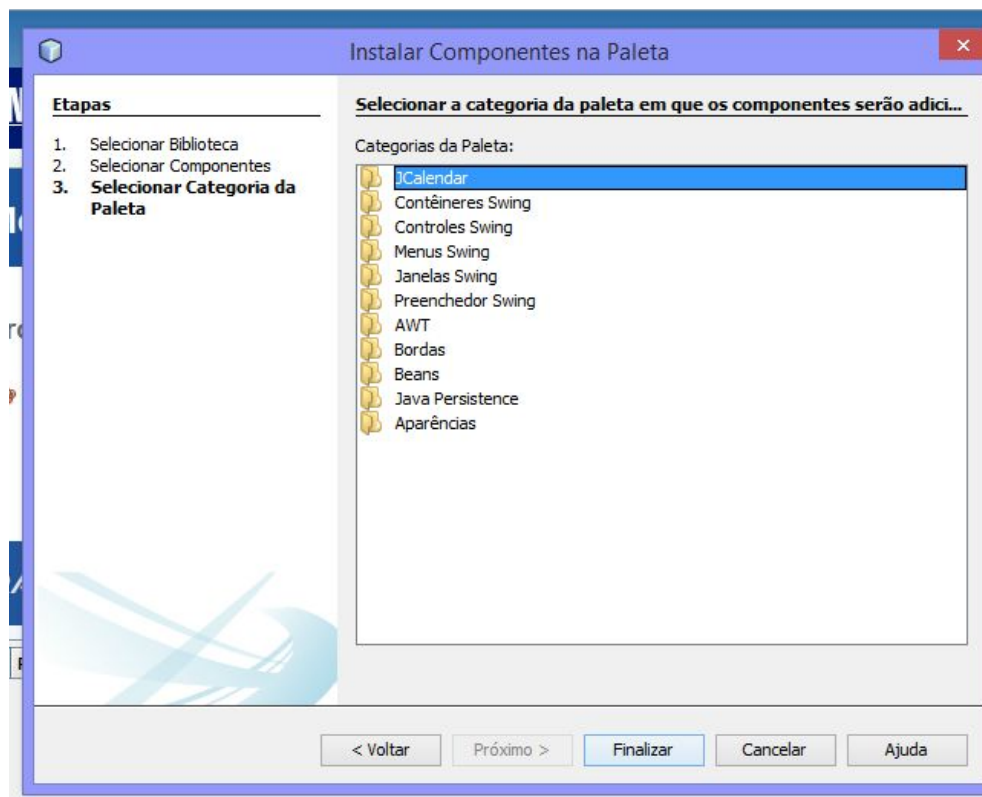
Instalar Componentes na Paleta

Etapas

1. Selecionar Biblioteca
2. Selecionar Componentes
3. Selecionar Categoria da Paleta

Selecionar a categoria da paleta em que os componentes serão adici...

Categorias da Paleta:

JCalendar
Contêineres Swing
Controles Swing
Menus Swing
Janelas Swing
Preenchedor Swing
AWT
Bordas
Beans
Java Persistence
Aparências

< Voltar
Próximo >
Finalizar
Cancelar
Ajuda